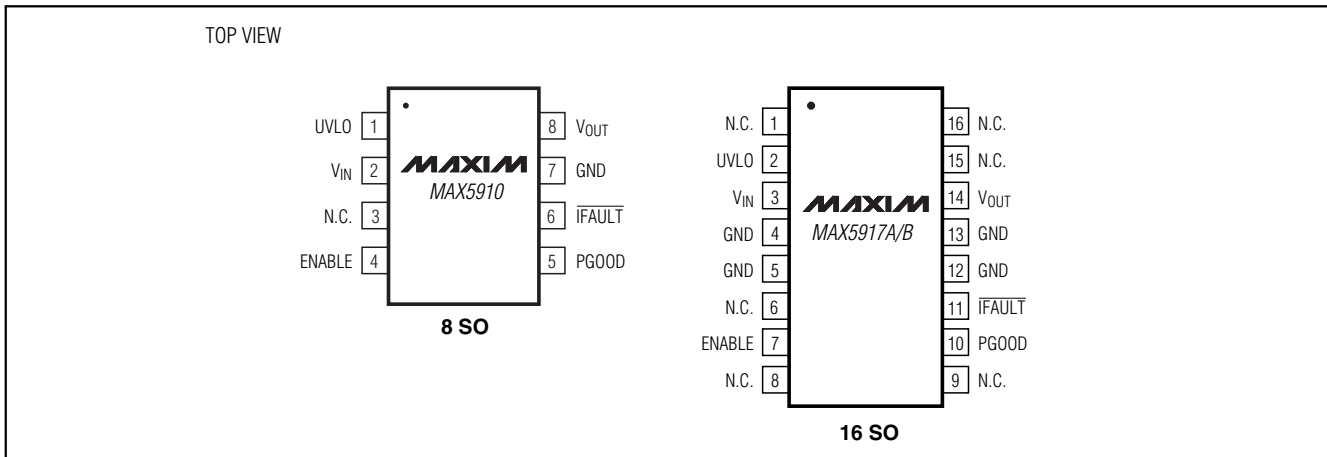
TOP VIEW

UVLO 1
$V_{IN}$ 2
N.C. 3
ENABLE 4

8 $V_{OUT}$
7 GND
6 $\overline{IFAULT}$
5 PGOOD

MAXIM
MAX5910

8 SO

N.C. 1
UVLO 2
$V_{IN}$ 3
GND 4
GND 5
N.C. 6
ENABLE 7
N.C. 8

16 N.C.
15 N.C.
14 $V_{OUT}$
13 GND
12 GND
11 $\overline{IFAULT}$
10 PGOOD
9 N.C.

MAXIM
MAX5917A/B

16 SO